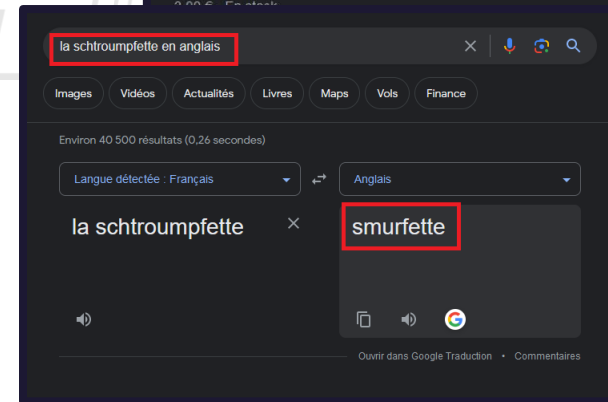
la schtroumpfette en anglais

Images Vidéos Actualités Livres Maps Vols Finance

Environ 40 500 résultats (0,26 secondes)

Langue détectée : Français

Anglais

la schtroumpfette

smurfette

Ouvrir dans Google Traduction • Commentaires